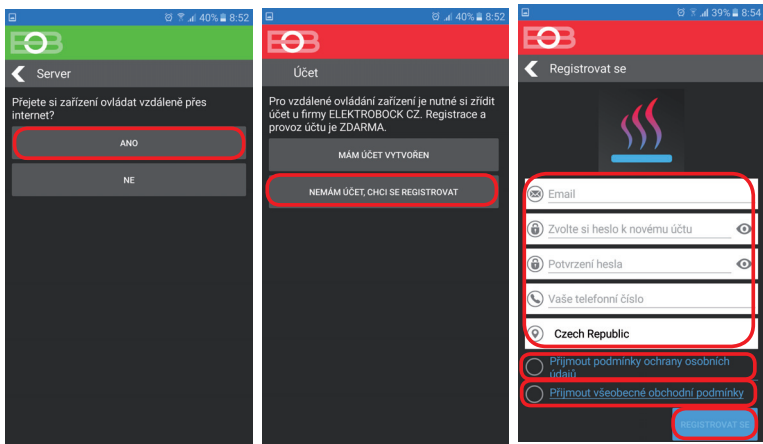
40% 8:52

EOB

Server

Přejete si zařízení ovládat vzdáleně přes internet?

ANO

NE

40% 8:52

EOB

Účet

Pro vzdálené ovládání zařízení je nutné si zřídit účet u firmy ELEKTROBOCK CZ. Registrace a provoz účtu je ZDARMA.

MÁM ÚČET VYTVOŘEN

NEMÁM ÚČET, CHCI SE REGISTROVAT

39% 8:54

EOB

Registrovat se

Email

Zvolte si heslo k novému účtu

Potvrzení hesla

Vaše telefonní číslo

Czech Republic

Přijmout podmínky ochrany osobních údajů

Přijmout všeobecné obchodní podmínky

REGISTROVAT SE